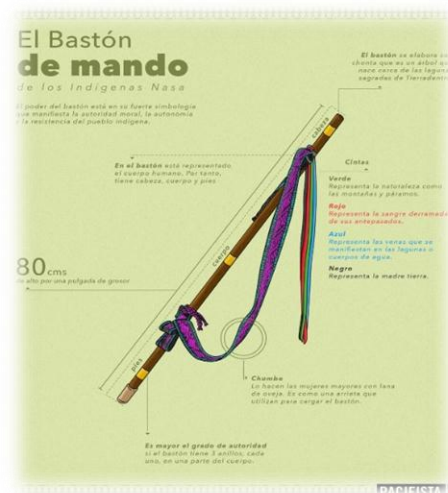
El Bastón
de mando
de los Indígenas Nasa

El poder del bastón está en su fuerte simbología que manifiesta la autoridad moral, la autonomía y la resistencia del pueblo indígena.

El bastón se elabora en chonta que es un árbol que nace cerca de las lagunas sagradas de Tierradentro

cabeza

En el bastón está representado el cuerpo humano. Por tanto, tiene cabeza, cuerpo y pies

Cintas

Verde
Representa la naturaleza como las montañas y páramos.

Rojo
Representa la sangre derramada de sus antepasados.

Azul
Representa las venas que se manifiestan en las lagunas o cuerpos de agua.

Negro
Representa la madre tierra.

80 cms
de alto por una pulgada de grosor

cuerpo

pies

Chumbe
Lo hacen las mujeres mayores con lana de oveja. Es como una arriata que utilizan para cargar el bastón.

Es mayor el grado de autoridad si el bastón tiene 3 anillos, cada uno, en una parte del cuerpo.

PACIFISTA